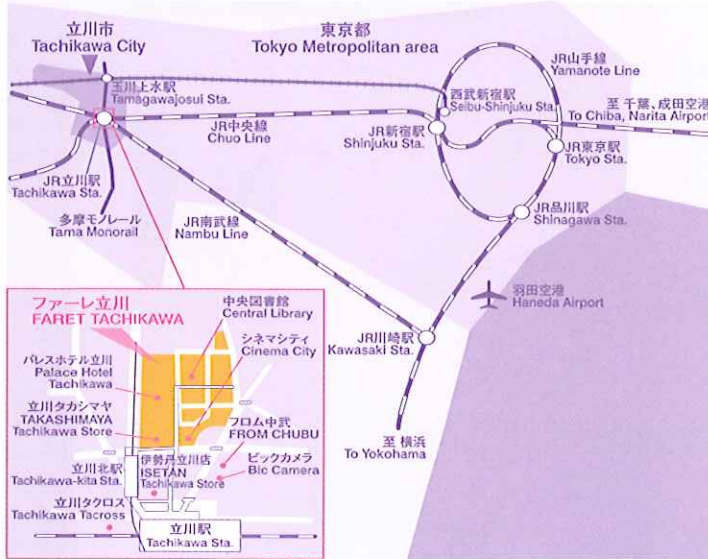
立川市
Tachikawa City

東京都
Tokyo Metropolitan area

JR山手線
Yamanote Line

玉川上水駅
Tamagawajosui Sta.

西武新宿駅
Seibu-Shinjuku Sta.

至 千葉、成田空港
To Chiba, Narita Airport

JR中央線
Chuo Line

JR新宿駅
Shinjuku Sta.

JR東京駅
Tokyo Sta.

JR立川駅
Tachikawa Sta.

JR品川駅
Shinagawa Sta.

多摩モノレール
Tama Monorail

JR南武線
Nambu Line

羽田空港
Haneda Airport

ファーレ立川
FARET TACHIKAWA

中央図書館
Central Library

シネマシティ
Cinema City

JR川崎駅
Kawasaki Sta.

パレスホテル立川
Palace Hotel Tachikawa

立川タカシマヤ
TAKASHIMAYA
Tachikawa Store

フロム中武
FROM CHUBU

伊勢丹立川店
ISETAN
Tachikawa Store

至 横浜
To Yokohama

立川北駅
Tachikawa-kita Sta.

ビックカメラ
Bic Camera

立川タクロス
Tachikawa Tacross

立川駅
Tachikawa Sta.